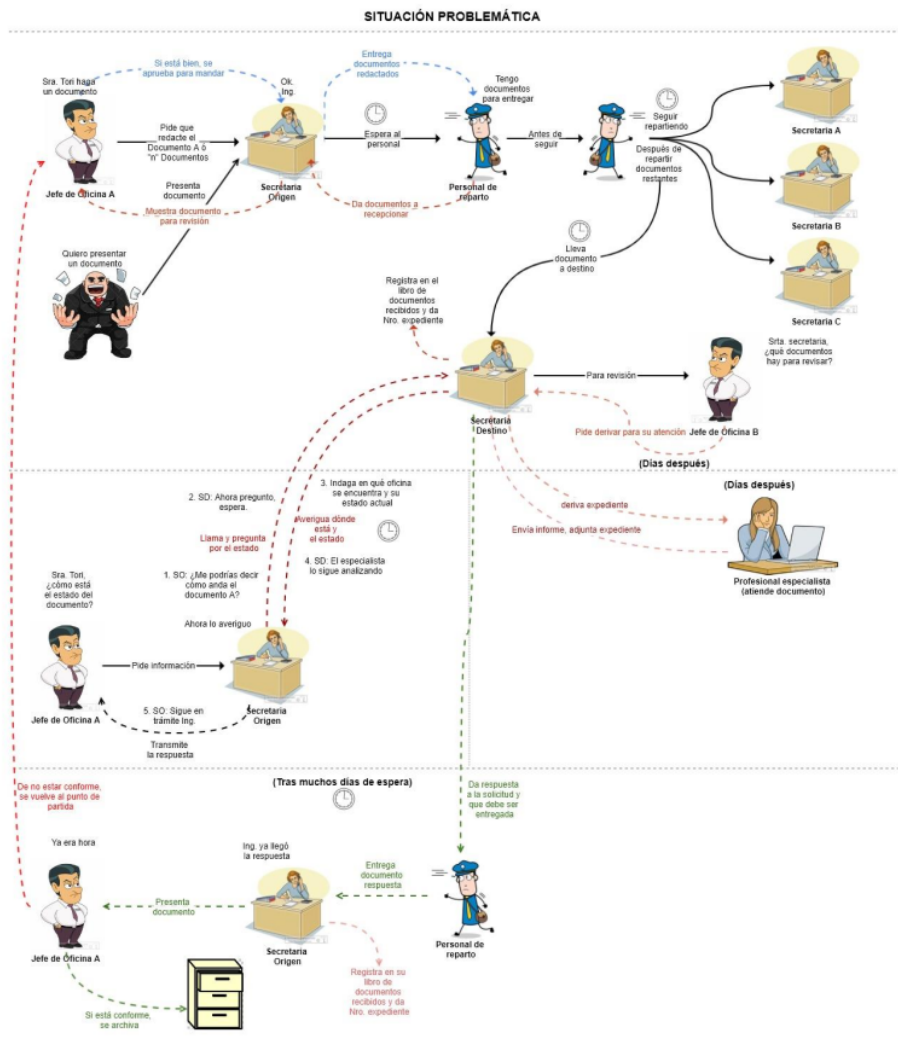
SITUACIÓN PROBLEMÁTICA

Sra. Tori haga un documento

Jefe de Oficina A

Si está bien, se aprueba para mandar

Ok. Ing.

Pide que redacte el Documento A ó "n" Documentos

Presenta documento

Muestra documento para revisión

Secretaria Origen

Entrega documentos redactados

Espera al personal

Da documentos a recepcionar

Tengo documentos para entregar

Personal de reparto

Antes de seguir

Seguir repartiendo

Después de repartir documentos restantes

Secretaria A

Secretaria B

Secretaria C

Quiero presentar un documento

Lleva documento a destino

Registra en el libro de documentos recibidos y da Nro. expediente

Secretaria Destino

Para revisión

Srta. secretaria, ¿qué documentos hay para revisar?

Pide derivar para su atención

Jefe de Oficina B

(Días después)

(Días después)

2. SD: Ahora pregunto, espera.

3. Indaga en qué oficina se encuentra y su estado actual

Averigua dónde está y el estado

Llama y pregunta por el estado

deriva expediente

Envía informe, adjunta expediente

Profesional especialista (atiende documento)

1. SO: ¿Me podrías decir cómo anda el documento A?

4. SD: El especialista lo sigue analizando

Sra. Tori, ¿cómo está el estado del documento?

Ahora lo averiguo

Pide información

Jefe de Oficina A

5. SO: Sigue en trámite Ing.

Secretaria Origen

Transmite la respuesta

De no estar conforme, se vuelve al punto de partida

(Tras muchos días de espera)

Da respuesta a la solicitud y que debe ser entregada

Ya era hora

Ing. ya llegó la respuesta

Entrega documento respuesta

Presenta documento

Jefe de Oficina A

Secretaria Origen

Personal de reparto

Registra en su libro de documentos recibidos y da Nro. expediente

Si está conforme, se archiva